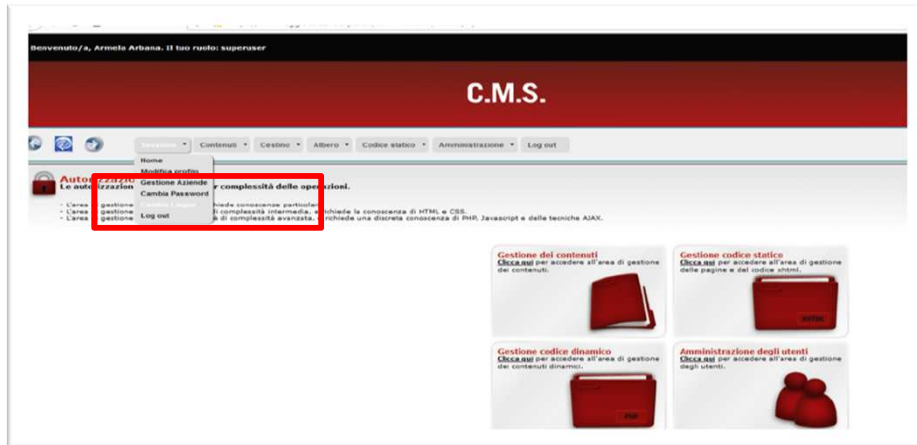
Benvenuto/a, Armela Arbana. Il tuo ruolo: superuser

C.M.S.

Sessione ▾ Contenuti ▾ Cestino ▾ Albero ▾ Codice statico ▾ Amministrazione ▾ Log out

Home
Modifica profilo
Gestione Aziende
Cambia Password
Cambia Lingua
Log out

Autorizzazio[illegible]
Le autorizzazion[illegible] r complessità delle operazioni.

- L'area gestione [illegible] chiede conoscenze particolar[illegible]
- L'area gestione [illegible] di complessità intermedia, richiede la conoscenza di HTML e CSS.
- L'area gestione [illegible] di complessità avanzata, richiede una discreta conoscenza di PHP, Javascript e delle tecniche AJAX.

Gestione dei contenuti
Clicca qui per accedere all'area di gestione dei contenuti.

Gestione codice statico
Clicca qui per accedere all'area di gestione delle pagine e del codice xhtml.

XHTML

Gestione codice dinamico
Clicca qui per accedere all'area di gestione dei contenuti dinamici.

PHP

Amministrazione degli utenti
Clicca qui per accedere all'area di gestione degli utenti.